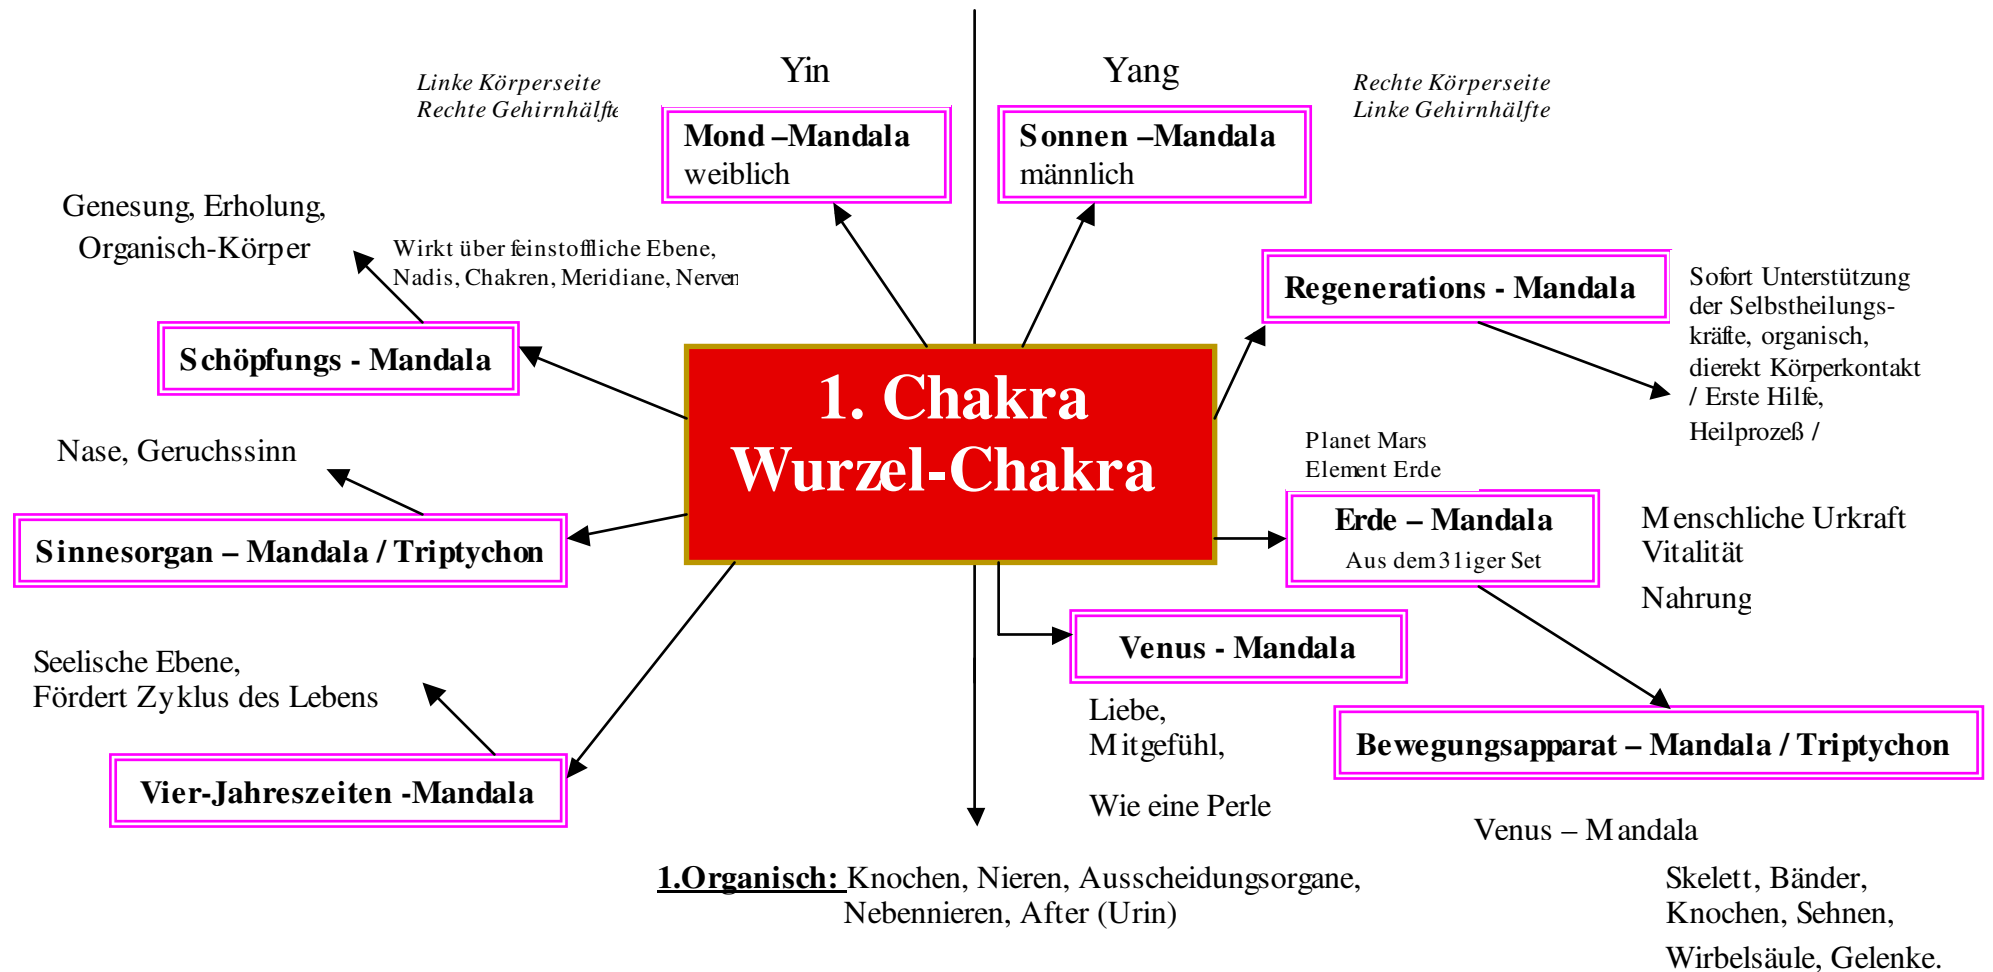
Linke Körperseite
Rechte Gehirnhälfte

Yin

Yang

Rechte Körperseite
Linke Gehirnhälfte

Mond –Mandala
weiblich

Sonnen –Mandala
männlich

Genesung, Erholung,
Organisch-Körper

Wirkt über feinstoffliche Ebene,
Nadis, Chakren, Meridiane, Nerven

Regenerations - Mandala

Sofort Unterstützung der Selbstheilungskräfte, organisch, dierekt Körperkontakt / Erste Hilfe, Heilprozeß /

Schöpfungs - Mandala

1. Chakra
Wurzel-Chakra

Planet Mars
Element Erde

Nase, Geruchssinn

Erde – Mandala
Aus dem 31iger Set

Menschliche Urkraft
Vitalität

Nahrung

Sinnesorgan – Mandala / Triptychon

Venus - Mandala

Seelische Ebene,
Fördert Zyklus des Lebens

Liebe,
Mitgefühl,

Wie eine Perle

Bewegungsapparat – Mandala / Triptychon

Vier-Jahreszeiten -Mandala

Venus – Mandala

1.Organisch: Knochen, Nieren, Ausscheidungsorgane, Nebennieren, After (Urin)

Skelett, Bänder,
Knochen, Sehnen,
Wirbelsäule, Gelenke.